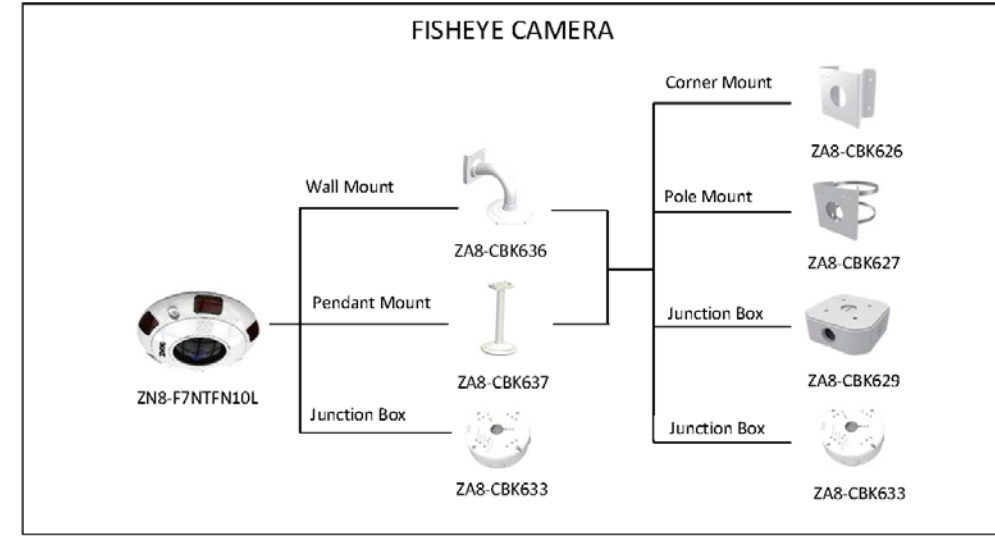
FISHEYE CAMERA

ZN8-F7NTFN10L

Wall Mount

ZA8-CBK636

Pendant Mount

ZA8-CBK637

Junction Box

ZA8-CBK633

Corner Mount

ZA8-CBK626

Pole Mount

ZA8-CBK627

Junction Box

ZA8-CBK629

Junction Box

ZA8-CBK633